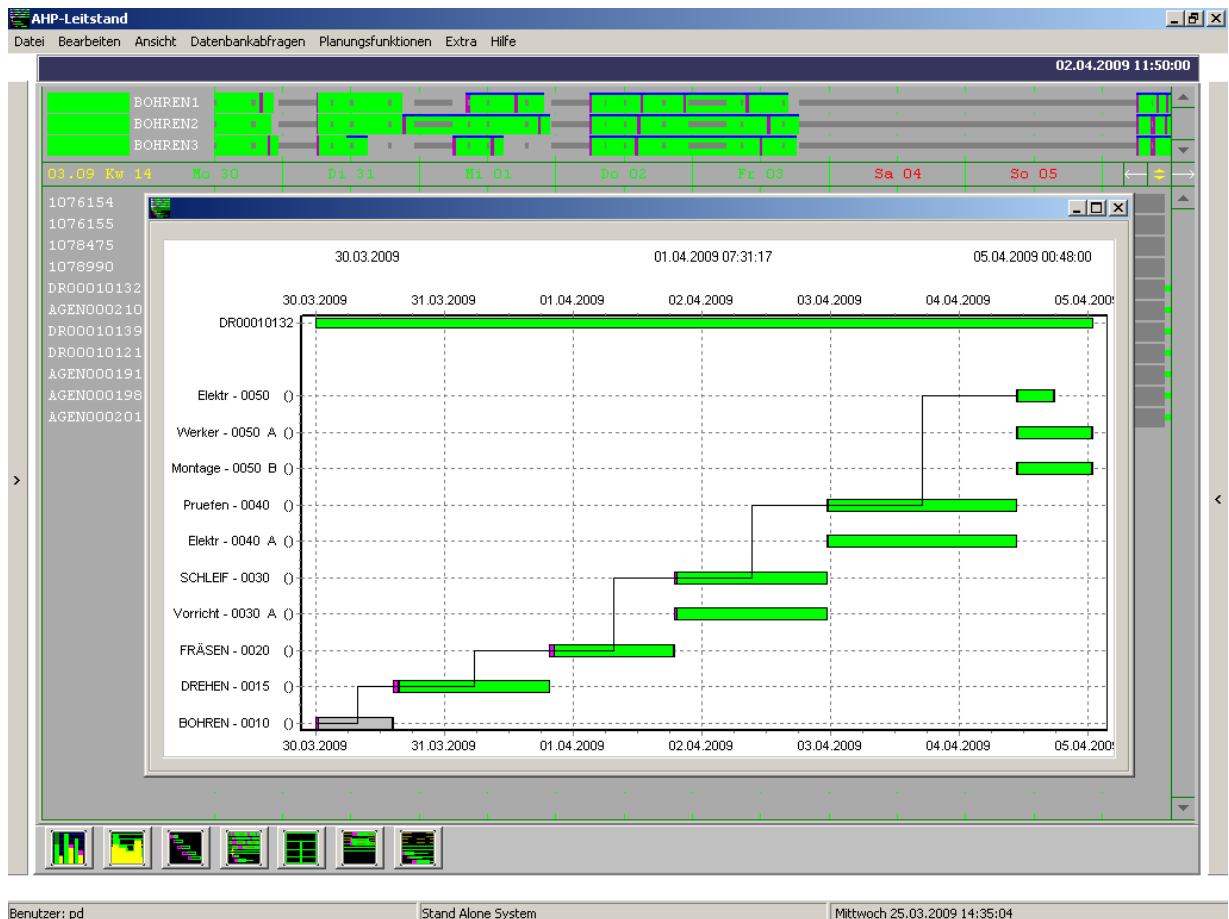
AHP-Leitstand

Datei Bearbeiten Ansicht Datenbankabfragen Planungsfunktionen Extra Hilfe

02.04.2009 11:50:00

BOHREN1
BOHREN2
BOHREN3

03.09 Kw 14 Mo 30 Di 31 Mi 01 Do 02 Fr 03 Sa 04 So 05

1076154
1076155
1078475
1078990
DR00010132
AGEN000210
DR00010139
DR00010121
AGEN000191
AGEN000198
AGEN000201

30.03.2009 01.04.2009 07:31:17 05.04.2009 00:48:00

30.03.2009 31.03.2009 01.04.2009 02.04.2009 03.04.2009 04.04.2009 05.04.2009

DR00010132
Elektr - 0050 ()
Werker - 0050 A ()
Montage - 0050 B ()
Pruefen - 0040 ()
Elektr - 0040 A ()
SCHLEIF - 0030 ()
Vorricht - 0030 A ()
FRÄSEN - 0020 ()
DREHEN - 0015 ()
BOHREN - 0010 ()

30.03.2009 31.03.2009 01.04.2009 02.04.2009 03.04.2009 04.04.2009 05.04.2009

Benutzer: pd
Stand Alone System
Mittwoch 25.03.2009 14:35:04